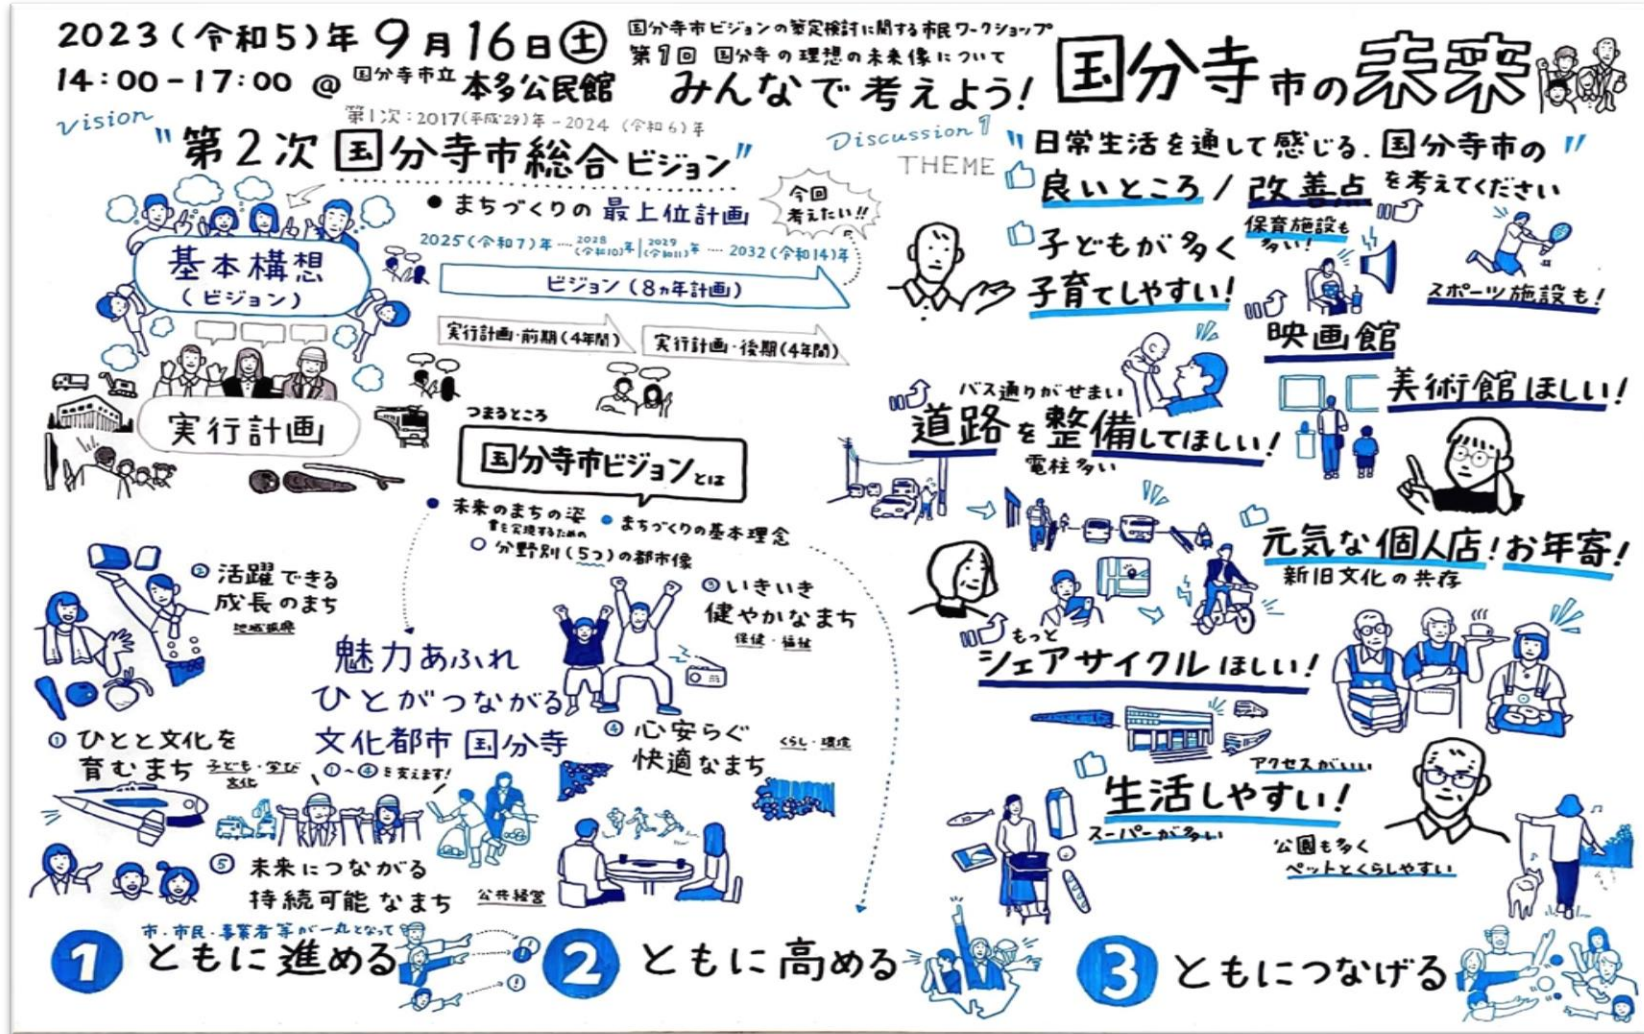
2023(令和5)年 9月16日㊏
14:00-17:00 @ 国分寺市立 本多公民館

国分寺市ビジョンの策定検討に関する市民ワークショップ
第1回 国分寺の理想の未来像について
みんなで考えよう! 国分寺市の未来

Vision
第1次:2017(平成29)年~2024(令和6)年
"第2次 国分寺市総合ビジョン"
● まちづくりの 最上位計画
今回考えたい!!
基本構想(ビジョン)
2025(令和7)年 … 2028(令和10)年 | 2029(令和11)年 … 2032(令和14)年
ビジョン(8ヵ年計画)
実行計画・前期(4年間)
実行計画・後期(4年間)
実行計画

つまるところ
国分寺市ビジョンとは
● 未来のまちの姿
● まちづくりの基本理念
を実現するための
○ 分野別(5つ)の都市像

② 活躍できる 成長のまち
地域振興
③ いきいき 健やかなまち
保健・福祉
魅力あふれ
ひとがつながる
文化都市 国分寺
①~④を支えます!
① ひとと文化を 育むまち
子ども・学び 文化
④ 心安らぐ 快適なまち
くらし・環境
⑤ 未来につながる 持続可能なまち
公共経営

市・市民・事業者等が一丸となって
1 ともに進める
2 ともに高める
3 ともにつなげる

Discussion 1
THEME
"日常生活を通して感じる、国分寺市の 良いところ / 改善点 を考えてください"
子どもが多く 子育てしやすい!
保育施設も 多い!
スポーツ施設も!
映画館
美術館ほしい!
バス通りがせまい
道路を整備してほしい!
電柱多い
元気な個人店!お年寄!
新旧文化の共存
もっと
シェアサイクルほしい!
アクセスがいい
生活しやすい!
スーパーが多い
公園も多く
ペットとくらしやすい